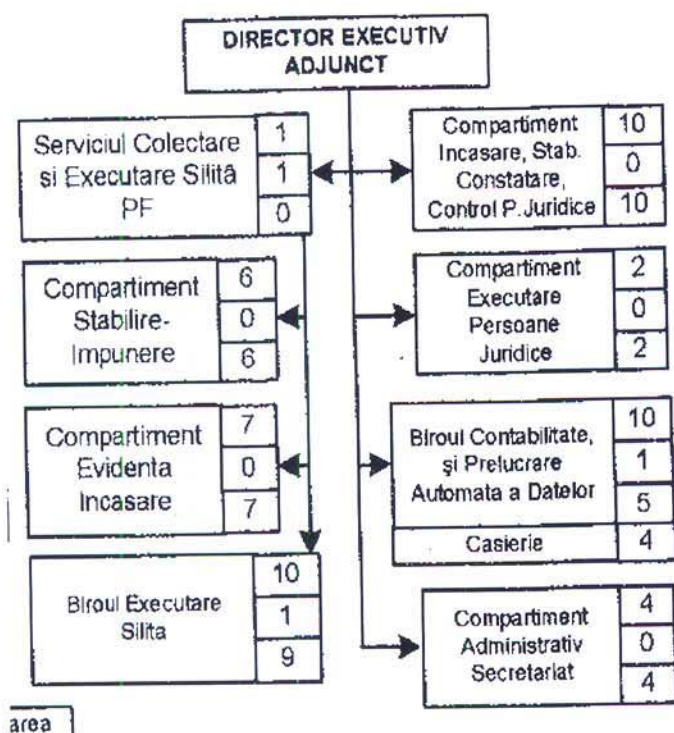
DIRECTOR EXECUTIV ADJUNCT

Serviciul Colectare si Executare Silită PF
1
1
0

Compartiment Incasare, Stab. Constatare, Control P.Juridice
10
0
10

Compartiment Stabilire-Impunere
6
0
6

Compartiment Executare Persoane Juridice
2
0
2

Compartiment Evidenta Incasare
7
0
7

Biroul Contabilitate, şi Prelucrare Automata a Datelor
10
1
5
Casierie
4

Biroul Executare Silita
10
1
9

Compartiment Administrativ Secretariat
4
0
4

area